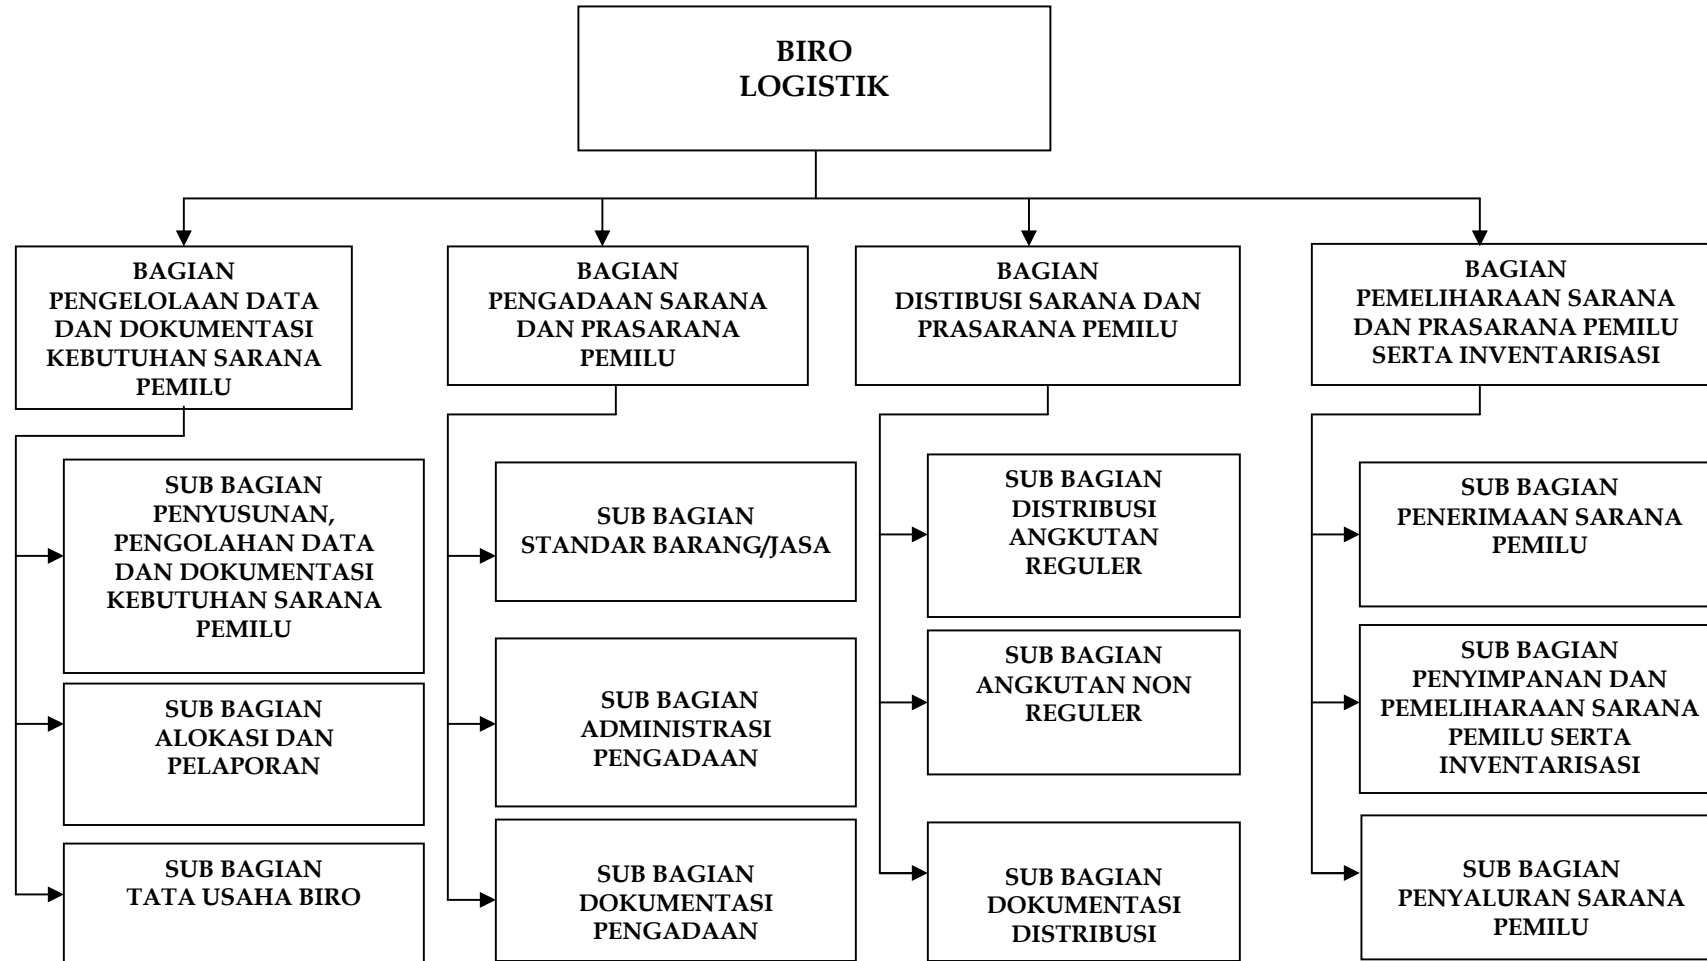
BIRO LOGISTIK

BAGIAN PENGELOLAAN DATA DAN DOKUMENTASI KEBUTUHAN SARANA PEMILU

SUB BAGIAN PENYUSUNAN, PENGOLAHAN DATA DAN DOKUMENTASI KEBUTUHAN SARANA PEMILU

SUB BAGIAN ALOKASI DAN PELAPORAN

SUB BAGIAN TATA USAHA BIRO

BAGIAN PENGADAAN SARANA DAN PRASARANA PEMILU

SUB BAGIAN STANDAR BARANG/JASA

SUB BAGIAN ADMINISTRASI PENGADAAN

SUB BAGIAN DOKUMENTASI PENGADAAN

BAGIAN DISTIBUSI SARANA DAN PRASARANA PEMILU

SUB BAGIAN DISTRIBUSI ANGKUTAN REGULER

SUB BAGIAN ANGKUTAN NON REGULER

SUB BAGIAN DOKUMENTASI DISTRIBUSI

BAGIAN PEMELIHARAAN SARANA DAN PRASARANA PEMILU SERTA INVENTARISASI

SUB BAGIAN PENERIMAAN SARANA PEMILU

SUB BAGIAN PENYIMPANAN DAN PEMELIHARAAN SARANA PEMILU SERTA INVENTARISASI

SUB BAGIAN PENYALURAN SARANA PEMILU